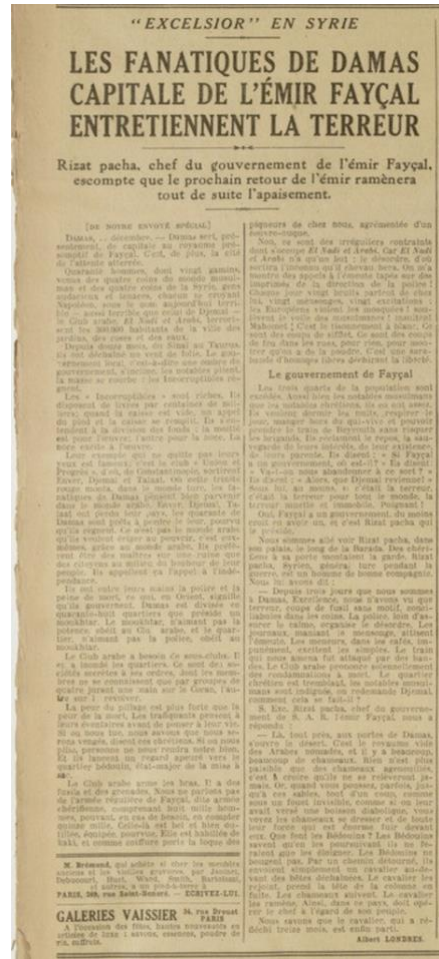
"EXCELSIOR" EN SYRIE

LES FANATIQUES DE DAMAS CAPITALE DE L'ÉMIR FAYÇAL ENTRETIENNENT LA TERREUR

Rizat pacha, chef du gouvernement de l'émir Fayçal, escompte que le prochain retour de l'émir ramènera tout de suite l'apaisement.

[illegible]

Le gouvernement de Fayçal

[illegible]

Albert LONDRES.

M. Brémond, qui achète et cher les membres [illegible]
PARIS, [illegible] rue Saint-Honoré. — ÉCRIVEZ-LUI

GALERIES VAISSIER 34, rue Drouot PARIS
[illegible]